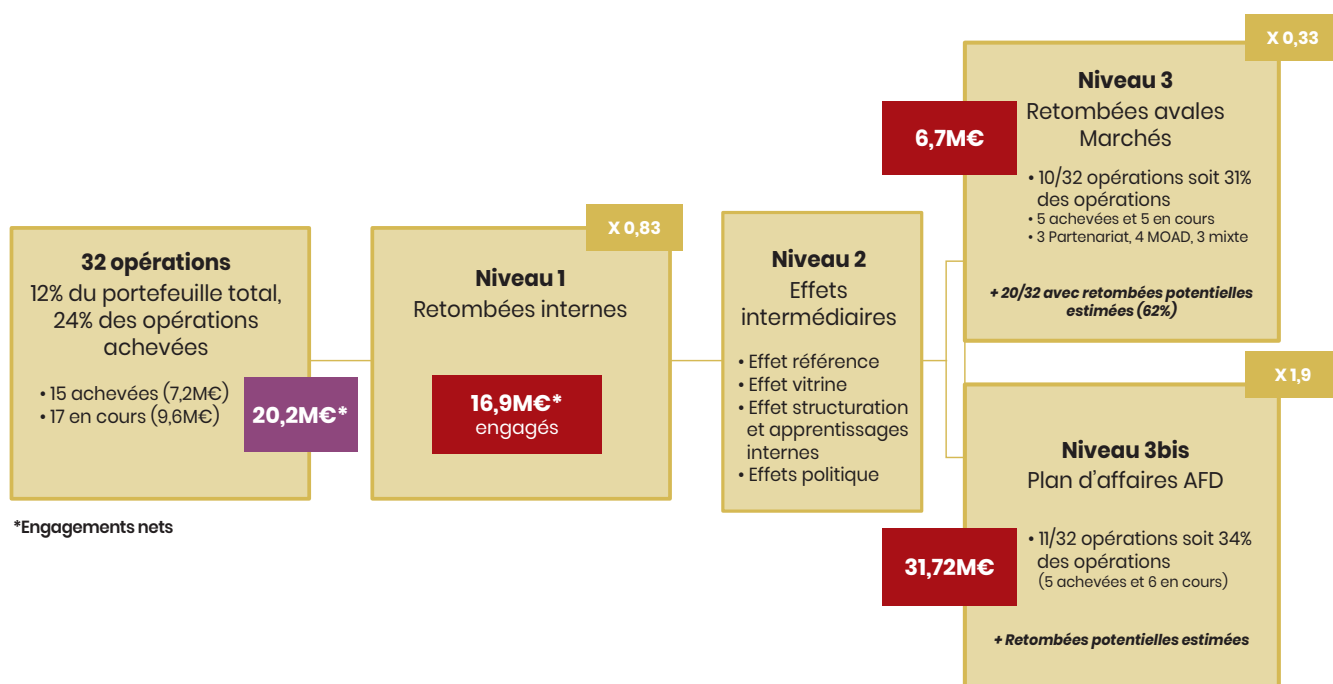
32 opérations
12% du portefeuille total, 24% des opérations achevées

• 15 achevées (7,2M€)
• 17 en cours (9,6M€)

20,2M€*

*Engagements nets

X 0,83

Niveau 1
Retombées internes

16,9M€*
engagés

Niveau 2
Effets intermédiaires

• Effet référence
• Effet vitrine
• Effet structuration et apprentissages internes
• Effets politique

X 0,33

Niveau 3
Retombées avales
Marchés

6,7M€

• 10/32 opérations soit 31% des opérations
• 5 achevées et 5 en cours
• 3 Partenariat, 4 MOAD, 3 mixte

+ 20/32 avec retombées potentielles estimées (62%)

X 1,9

Niveau 3bis
Plan d'affaires AFD

31,72M€

• 11/32 opérations soit 34% des opérations
(5 achevées et 6 en cours)

+ Retombées potentielles estimées